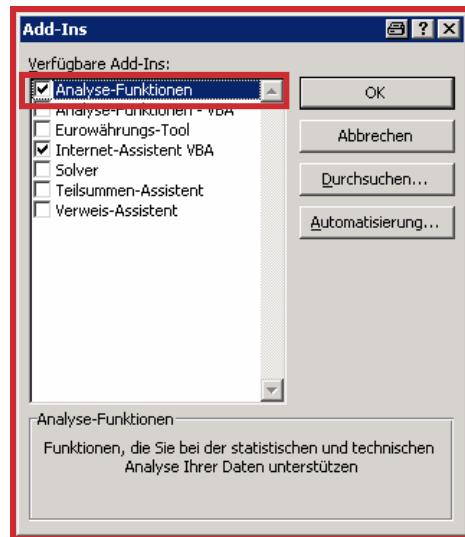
Add-Ins

Verfügbare Add-Ins:

Analyse-Funktionen
Analyse-Funktionen - VBA
Eurowährungs-Tool
Internet-Assistent VBA
Solver
Teilsummen-Assistent
Verweis-Assistent

OK

Abbrechen

Durchsuchen...

Automatisierung...

Analyse-Funktionen

Funktionen, die Sie bei der statistischen und technischen Analyse Ihrer Daten unterstützen